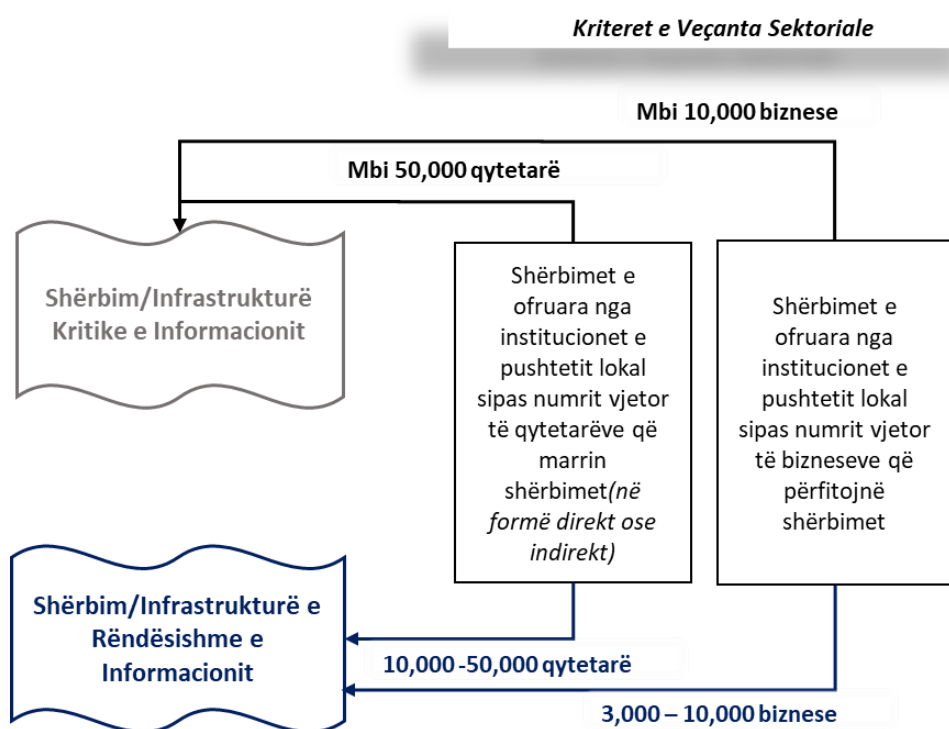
Kriteret e Veçanta Sektoriale

Mbi 10,000 biznese

Mbi 50,000 qytetarë

Shërbim/Infrastrukturë Kritike e Informacionit

Shërbimet e ofruara nga institucionet e pushtetit lokal sipas numrit vjetor të qytetarëve që marrin shërbimet(në formë direkt ose indirekt)

Shërbimet e ofruara nga institucionet e pushtetit lokal sipas numrit vjetor të bizneseve që përfitojnë shërbimet

Shërbim/Infrastrukturë e Rëndësishme e Informacionit

10,000 -50,000 qytetarë

3,000 – 10,000 biznese